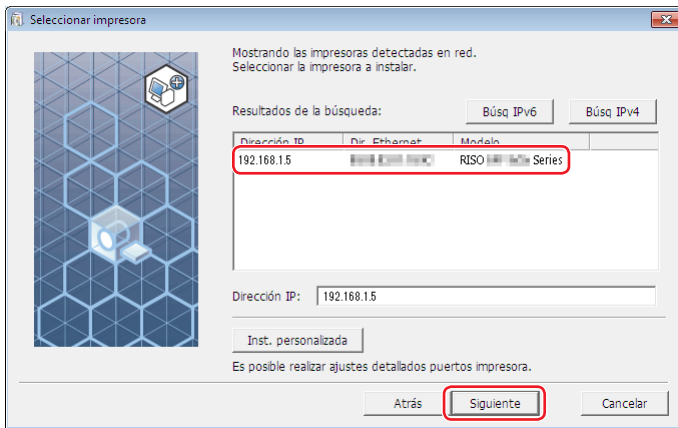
Seleccionar impresora

Mostrando las impresoras detectadas en red.
Seleccionar la impresora a instalar.

Resultados de la búsqueda:

Búsq IPv6

Búsq IPv4

| Dirección IP | Dir. Ethernet | Modelo |
|---|---|---|
| 192.168.1.5 | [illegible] | RISO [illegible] Series |

Dirección IP: 192.168.1.5

Inst. personalizada

Es posible realizar ajustes detallados puertos impresora.

Atrás

Siguiente

Cancelar